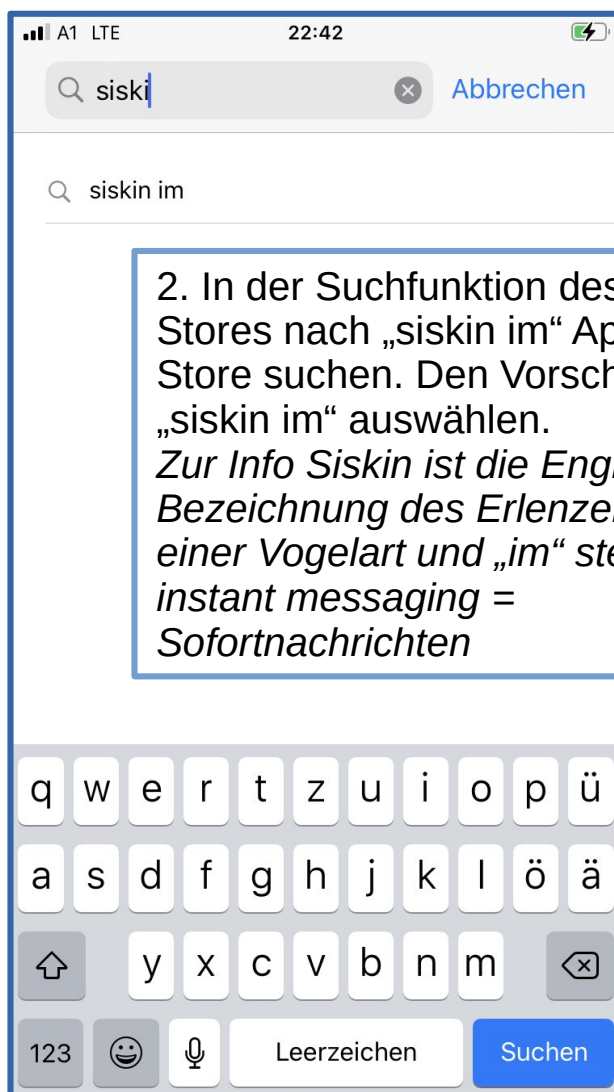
A1 LTE 22:42

siski

Abbrechen

siskin im

2. In der Suchfunktion des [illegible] Stores nach „siskin im" Ap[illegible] Store suchen. Den Vorsch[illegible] „siskin im" auswählen.
*Zur Info Siskin ist die Eng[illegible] Bezeichnung des Erlenze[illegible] einer Vogelart und „im" ste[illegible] instant messaging = Sofortnachrichten*

q w e r t z u i o p ü
a s d f g h j k l ö ä
y x c v b n m
123 Leerzeichen Suchen